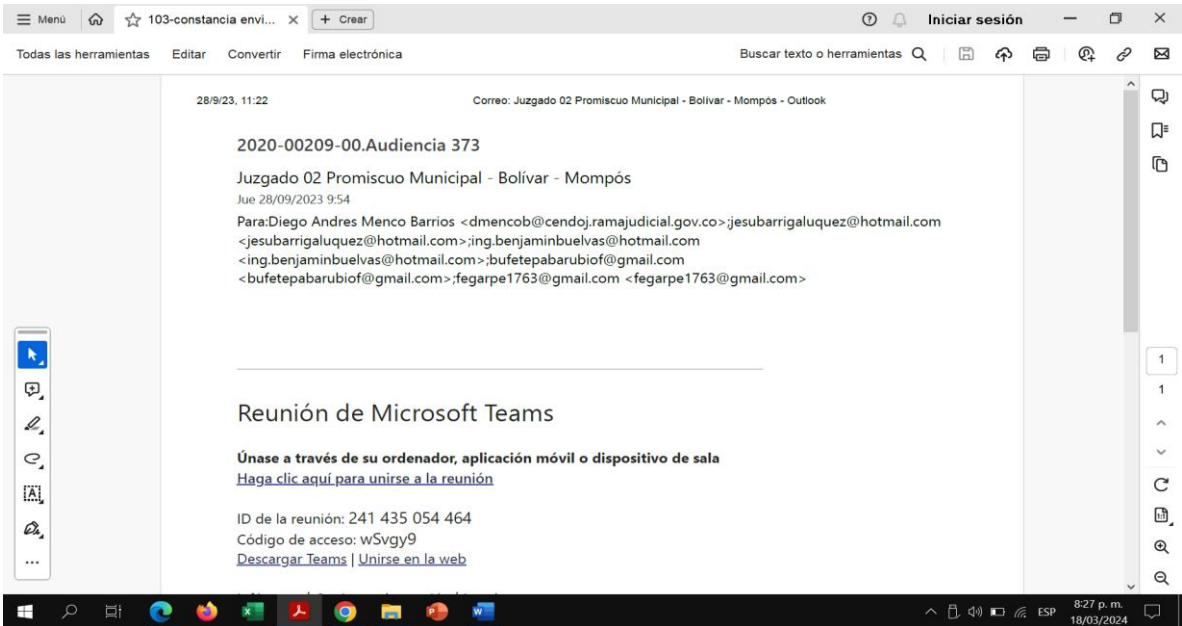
≡ Menú 103-constancia envi... × + Crear Iniciar sesión

Todas las herramientas Editar Convertir Firma electrónica Buscar texto o herramientas

28/9/23, 11:22 Correo: Juzgado 02 Promiscuo Municipal - Bolívar - Mompós - Outlook

2020-00209-00.Audiencia 373

Juzgado 02 Promiscuo Municipal - Bolívar - Mompós
Jue 28/09/2023 9:54
Para:Diego Andres Menco Barrios <dmencob@cendoj.ramajudicial.gov.co>;jesubarrigaluquez@hotmail.com <jesubarrigaluquez@hotmail.com>;ing.benjaminbuelvas@hotmail.com <ing.benjaminbuelvas@hotmail.com>;bufetepabarubiof@gmail.com <bufetepabarubiof@gmail.com>;fegarpe1763@gmail.com <fegarpe1763@gmail.com>

Reunión de Microsoft Teams

Únase a través de su ordenador, aplicación móvil o dispositivo de sala
Haga clic aquí para unirse a la reunión

ID de la reunión: 241 435 054 464
Código de acceso: wSvgy9
Descargar Teams | Unirse en la web

1
1

ESP 8:27 p. m. 18/03/2024